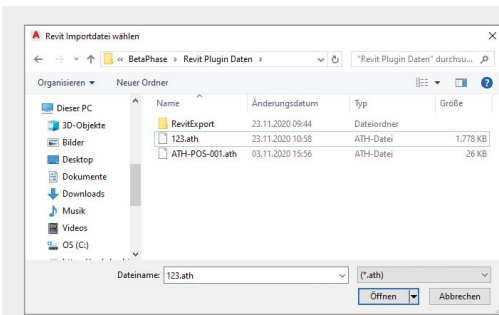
Revit Importdatei wählen

« BetaPhase › Revit Plugin Daten ›

"Revit Plugin Daten" durchsu...

Organisieren ▾ Neuer Ordner

Dieser PC
3D-Objekte
Bilder
Desktop
Dokumente
Downloads
Musik
Videos
OS (C:)

| Name | Änderungsdatum | Typ | Größe |
|---|---|---|---|
| RevitExport | 23.11.2020 09:44 | Dateiordner | |
| 123.ath | 23.11.2020 10:58 | ATH-Datei | 1.778 KB |
| ATH-POS-001.ath | 03.11.2020 15:56 | ATH-Datei | 26 KB |

Dateiname: 123.ath

(*.ath)

Öffnen

Abbrechen